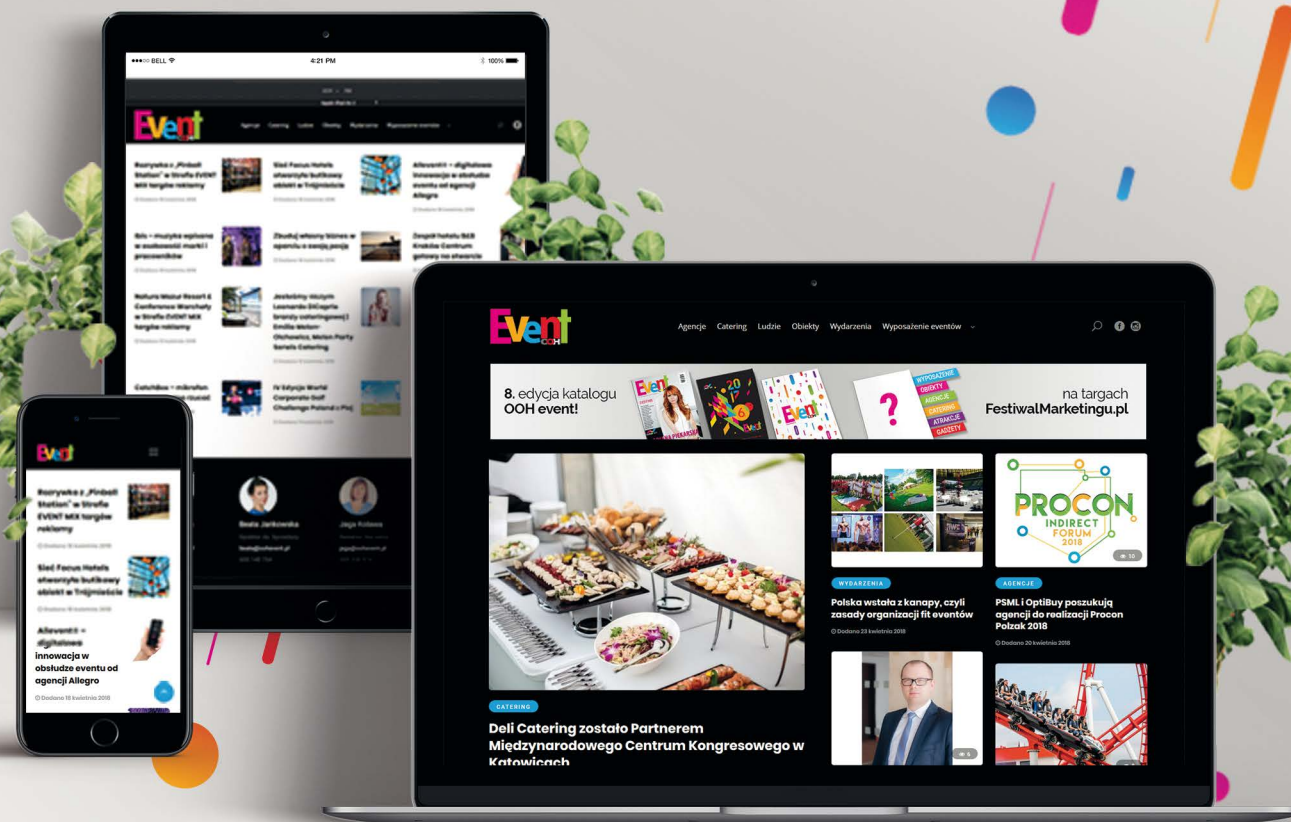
●●●○○ BELL 4:21 PM 100%

Event

Agencje Catering Ludzie Obiekty Wydarzenia Wyposażenie eventów

Rozrywka z „Pinball Station" w Strefie EVENT MIX targów reklamy

Sieć Focus Hotels otworzyła butikowy obiekt w Trójmieście

Allevent® – digitalowa innowacja w obsłudze eventu od agencji Allegro

Dodano 18 kwietnia 2018

Sound – muzyka wpisana w osobowość marki i pracowników

Zbuduj własny biznes w oparciu o swoją pasję

Zespół hotelu B&B Kraków Centrum gotowy na otwarcie

Natura Mazur Resort & Conference Warchały w Strefie EVENT MIX targów reklamy

Jesteśmy mistrzem Leonardo DiCaprio brandy cateringowej! Emilia Maton-Olchowicz, Maton Party Sarwis Catering

Catchbox – mikrofon

IV Edycja World Corporate Golf Challenge Poland z Pisz

Beata Jankowska

Jaga Kolawa

Event

Rozrywka z „Pinball Station" w Strefie EVENT MIX targów reklamy

Dodano 18 kwietnia 2018

Sieć Focus Hotels otworzyła butikowy obiekt w Trójmieście

Dodano 18 kwietnia 2018

Allevent® – digitalowa innowacja w obsłudze eventu od agencji Allegro

Dodano 18 kwietnia 2018

Event OOH

Agencje Catering Ludzie Obiekty Wydarzenia Wyposażenie eventów

8. edycja katalogu OOH event!

WYPOSAŻENIE OBIEKTY AGENCJE CATERING ATRAKCJE GADŻETY

na targach FestiwalMarketingu.pl

PROCON INDIRECT FORUM 2018

WYDARZENIA

Polska wstała z kanapy, czyli zasady organizacji fit eventów

Dodano 23 kwietnia 2018

AGENCJE

PSML i OptiBuy poszukują agencji do realizacji Procon Polzak 2018

Dodano 20 kwietnia 2018

CATERING

Deli Catering zostało Partnerem Międzynarodowego Centrum Kongresowego w Katowicach